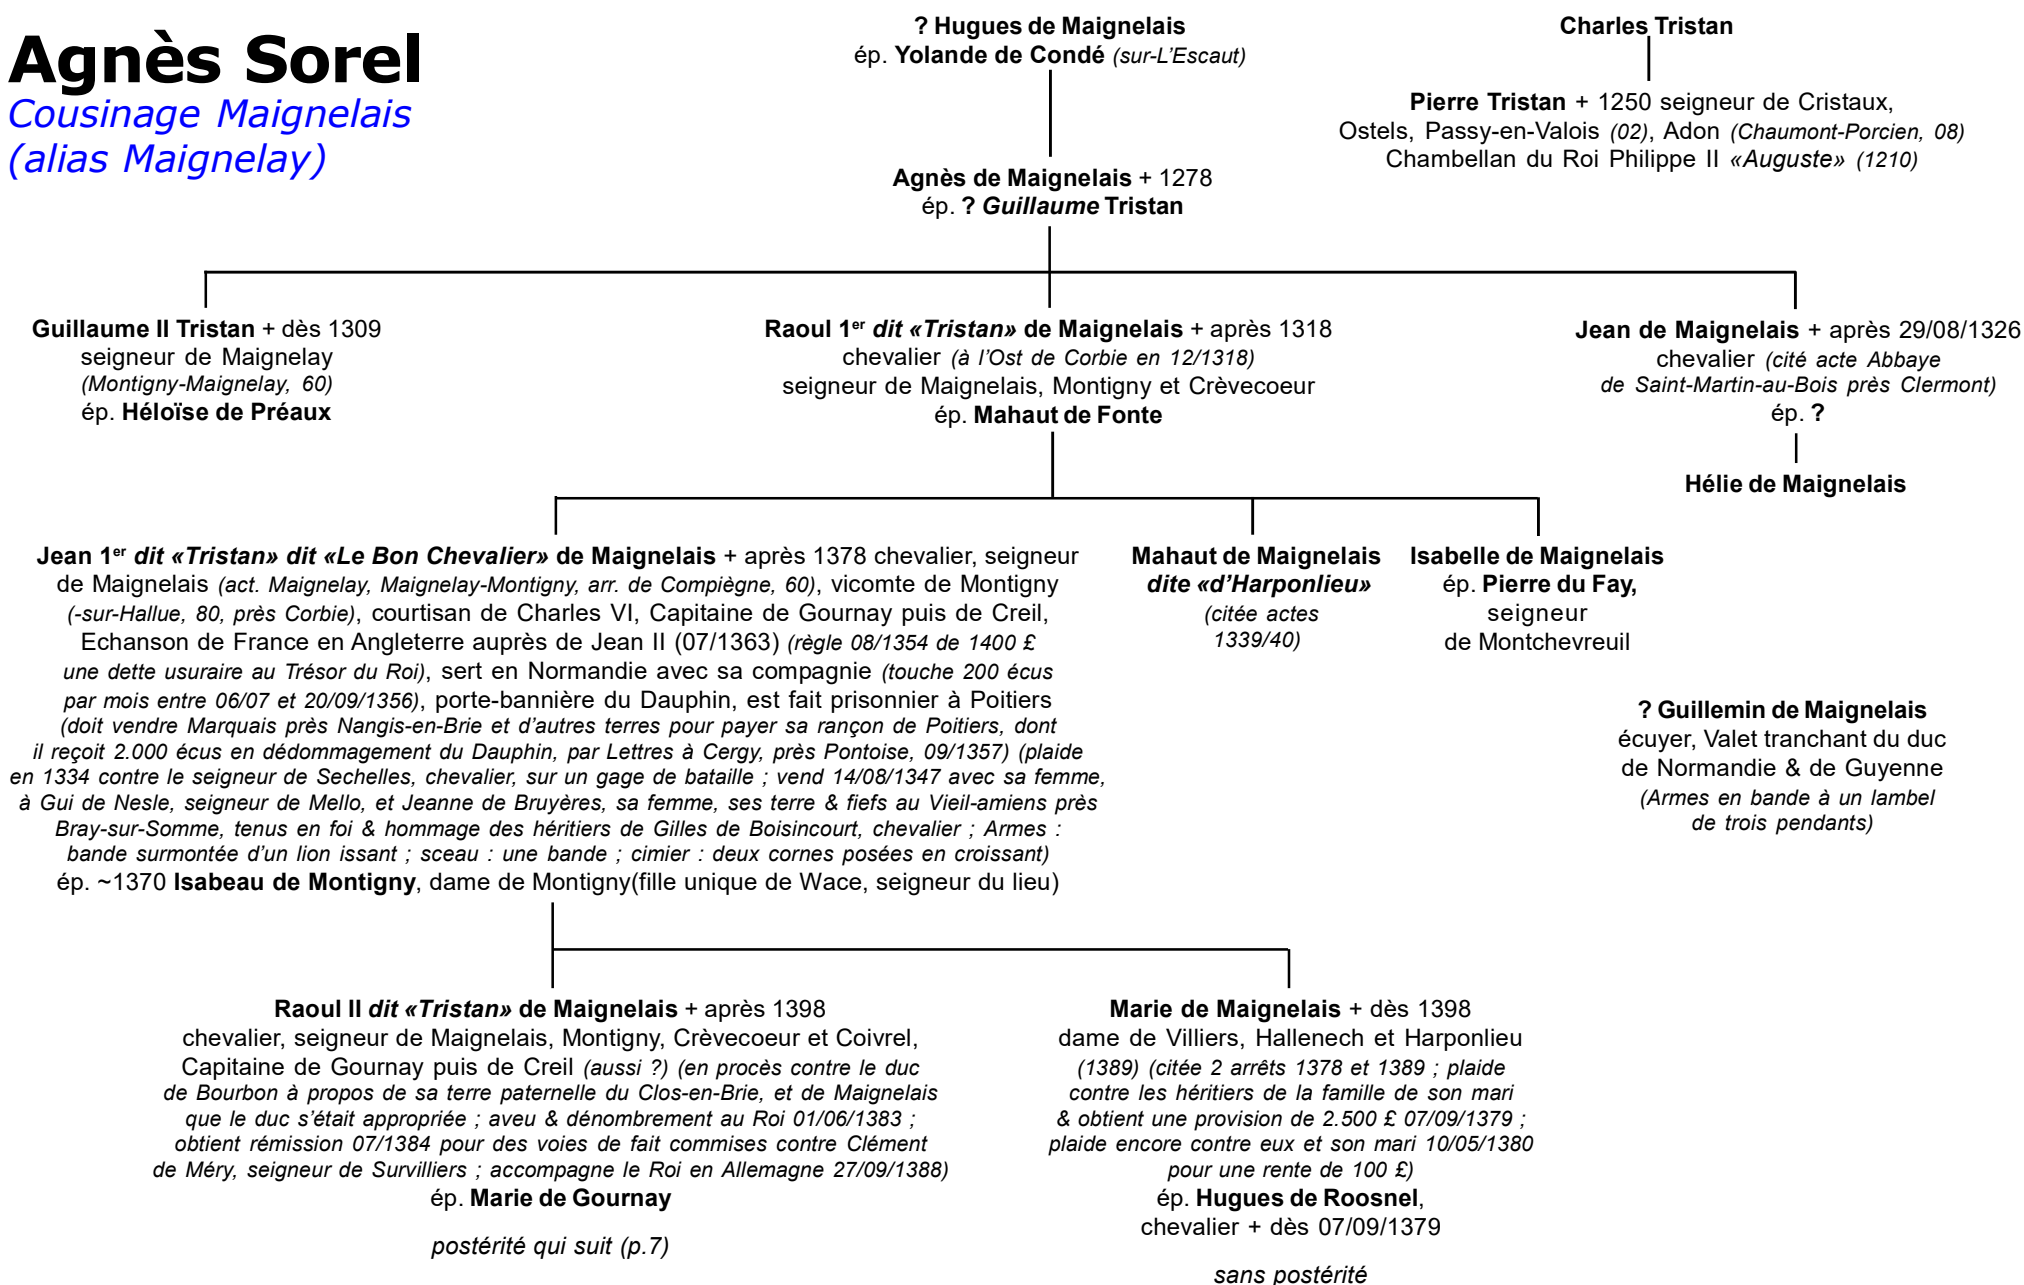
Agnès Sorel
Cousinage Maignelais (alias Maignelay)

? Hugues de Maignelais
ép. Yolande de Condé (sur-L'Escaut)

Charles Tristan

Pierre Tristan + 1250 seigneur de Cristaux, Ostels, Passy-en-Valois (02), Adon (Chaumont-Porcien, 08) Chambellan du Roi Philippe II «Auguste» (1210)

Agnès de Maignelais + 1278
ép. ? Guillaume Tristan

Guillaume II Tristan + dès 1309
seigneur de Maignelay
(Montigny-Maignelay, 60)
ép. Héloïse de Préaux

Raoul 1$^{er}$ dit «Tristan» de Maignelais + après 1318
chevalier (à l'Ost de Corbie en 12/1318)
seigneur de Maignelais, Montigny et Crèvecoeur
ép. Mahaut de Fonte

Jean de Maignelais + après 29/08/1326
chevalier (cité acte Abbaye de Saint-Martin-au-Bois près Clermont)
ép. ?

Hélie de Maignelais

Jean 1$^{er}$ dit «Tristan» dit «Le Bon Chevalier» de Maignelais + après 1378 chevalier, seigneur de Maignelais (act. Maignelay, Maignelay-Montigny, arr. de Compiègne, 60), vicomte de Montigny (-sur-Hallue, 80, près Corbie), courtisan de Charles VI, Capitaine de Gournay puis de Creil, Echanson de France en Angleterre auprès de Jean II (07/1363) (règle 08/1354 de 1400 £ une dette usuraire au Trésor du Roi), sert en Normandie avec sa compagnie (touche 200 écus par mois entre 06/07 et 20/09/1356), porte-bannière du Dauphin, est fait prisonnier à Poitiers (doit vendre Marquais près Nangis-en-Brie et d'autres terres pour payer sa rançon de Poitiers, dont il reçoit 2.000 écus en dédommagement du Dauphin, par Lettres à Cergy, près Pontoise, 09/1357) (plaide en 1334 contre le seigneur de Sechelles, chevalier, sur un gage de bataille ; vend 14/08/1347 avec sa femme, à Gui de Nesle, seigneur de Mello, et Jeanne de Bruyères, sa femme, ses terre & fiefs au Vieil-amiens près Bray-sur-Somme, tenus en foi & hommage des héritiers de Gilles de Boisincourt, chevalier ; Armes : bande surmontée d'un lion issant ; sceau : une bande ; cimier : deux cornes posées en croissant)
ép. ~1370 Isabeau de Montigny, dame de Montigny(fille unique de Wace, seigneur du lieu)

Mahaut de Maignelais
dite «d'Harponlieu»
(citée actes 1339/40)

Isabelle de Maignelais
ép. Pierre du Fay,
seigneur
de Montchevreuil

? Guillemin de Maignelais
écuyer, Valet tranchant du duc de Normandie & de Guyenne
(Armes en bande à un lambel de trois pendants)

Raoul II dit «Tristan» de Maignelais + après 1398
chevalier, seigneur de Maignelais, Montigny, Crèvecoeur et Coivrel, Capitaine de Gournay puis de Creil (aussi ?) (en procès contre le duc de Bourbon à propos de sa terre paternelle du Clos-en-Brie, et de Maignelais que le duc s'était appropriée ; aveu & dénombrement au Roi 01/06/1383 ; obtient rémission 07/1384 pour des voies de fait commises contre Clément de Méry, seigneur de Survilliers ; accompagne le Roi en Allemagne 27/09/1388)
ép. Marie de Gournay

postérité qui suit (p.7)

Marie de Maignelais + dès 1398
dame de Villiers, Hallenech et Harponlieu (1389) (citée 2 arrêts 1378 et 1389 ; plaide contre les héritiers de la famille de son mari & obtient une provision de 2.500 £ 07/09/1379 ; plaide encore contre eux et son mari 10/05/1380 pour une rente de 100 £)
ép. Hugues de Roosnel,
chevalier + dès 07/09/1379

sans postérité